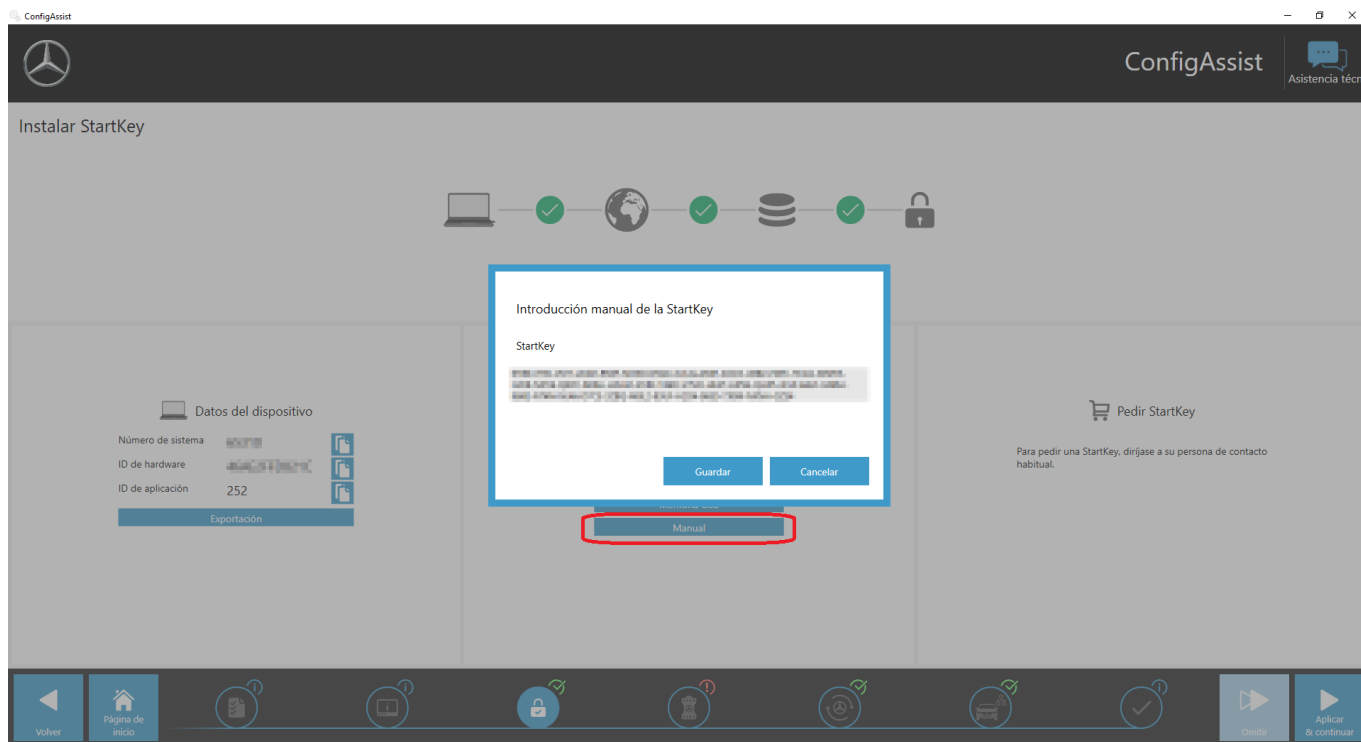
ConfigAssist

ConfigAssist

Asistencia técn

Instalar StartKey

Datos del dispositivo

Número de sistema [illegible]

ID de hardware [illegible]

ID de aplicación 252

Exportación

Introducción manual de la StartKey

StartKey

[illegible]

Guardar

Cancelar

Memoria USB

Manual

Pedir StartKey

Para pedir una StartKey, diríjase a su persona de contacto habitual.

Volver

Página de inicio

Omitir

Aplicar & continuar